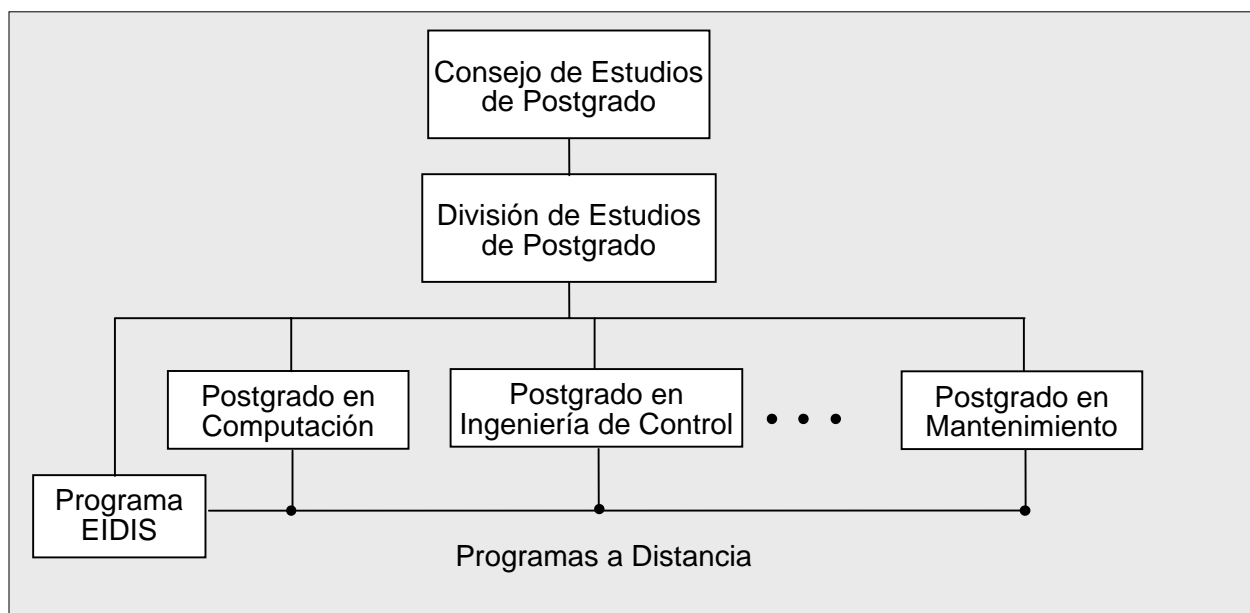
Consejo de Estudios de Postgrado

División de Estudios de Postgrado

Postgrado en Computación

Postgrado en Ingeniería de Control

• • •

Postgrado en Mantenimiento

Programa EIDIS

Programas a Distancia